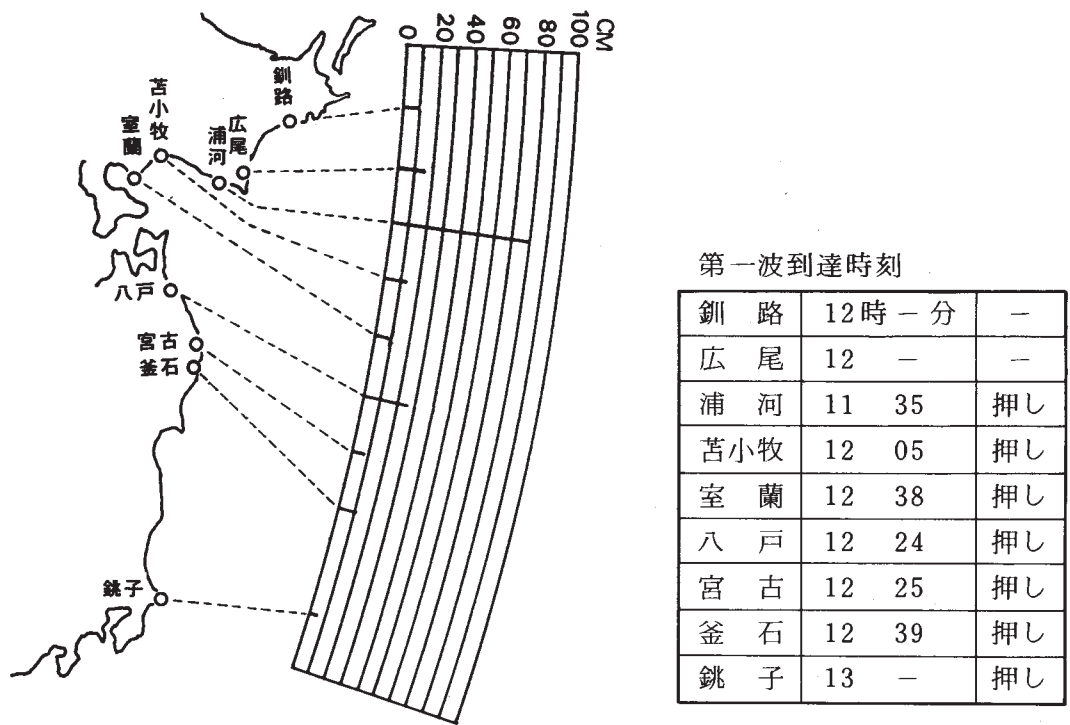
CM
100
80
60
40
20
0

釧路
広尾
浦河
苫小牧
室蘭
八戸
宮古
釜石
銚子

第一波到達時刻

| 釧　路 | 12時 － 分 | － |
|---|---|---|
| 広　尾 | 12　－ | － |
| 浦　河 | 11　35 | 押し |
| 苫小牧 | 12　05 | 押し |
| 室　蘭 | 12　38 | 押し |
| 八　戸 | 12　24 | 押し |
| 宮　古 | 12　25 | 押し |
| 釜　石 | 12　39 | 押し |
| 銚　子 | 13　－ | 押し |